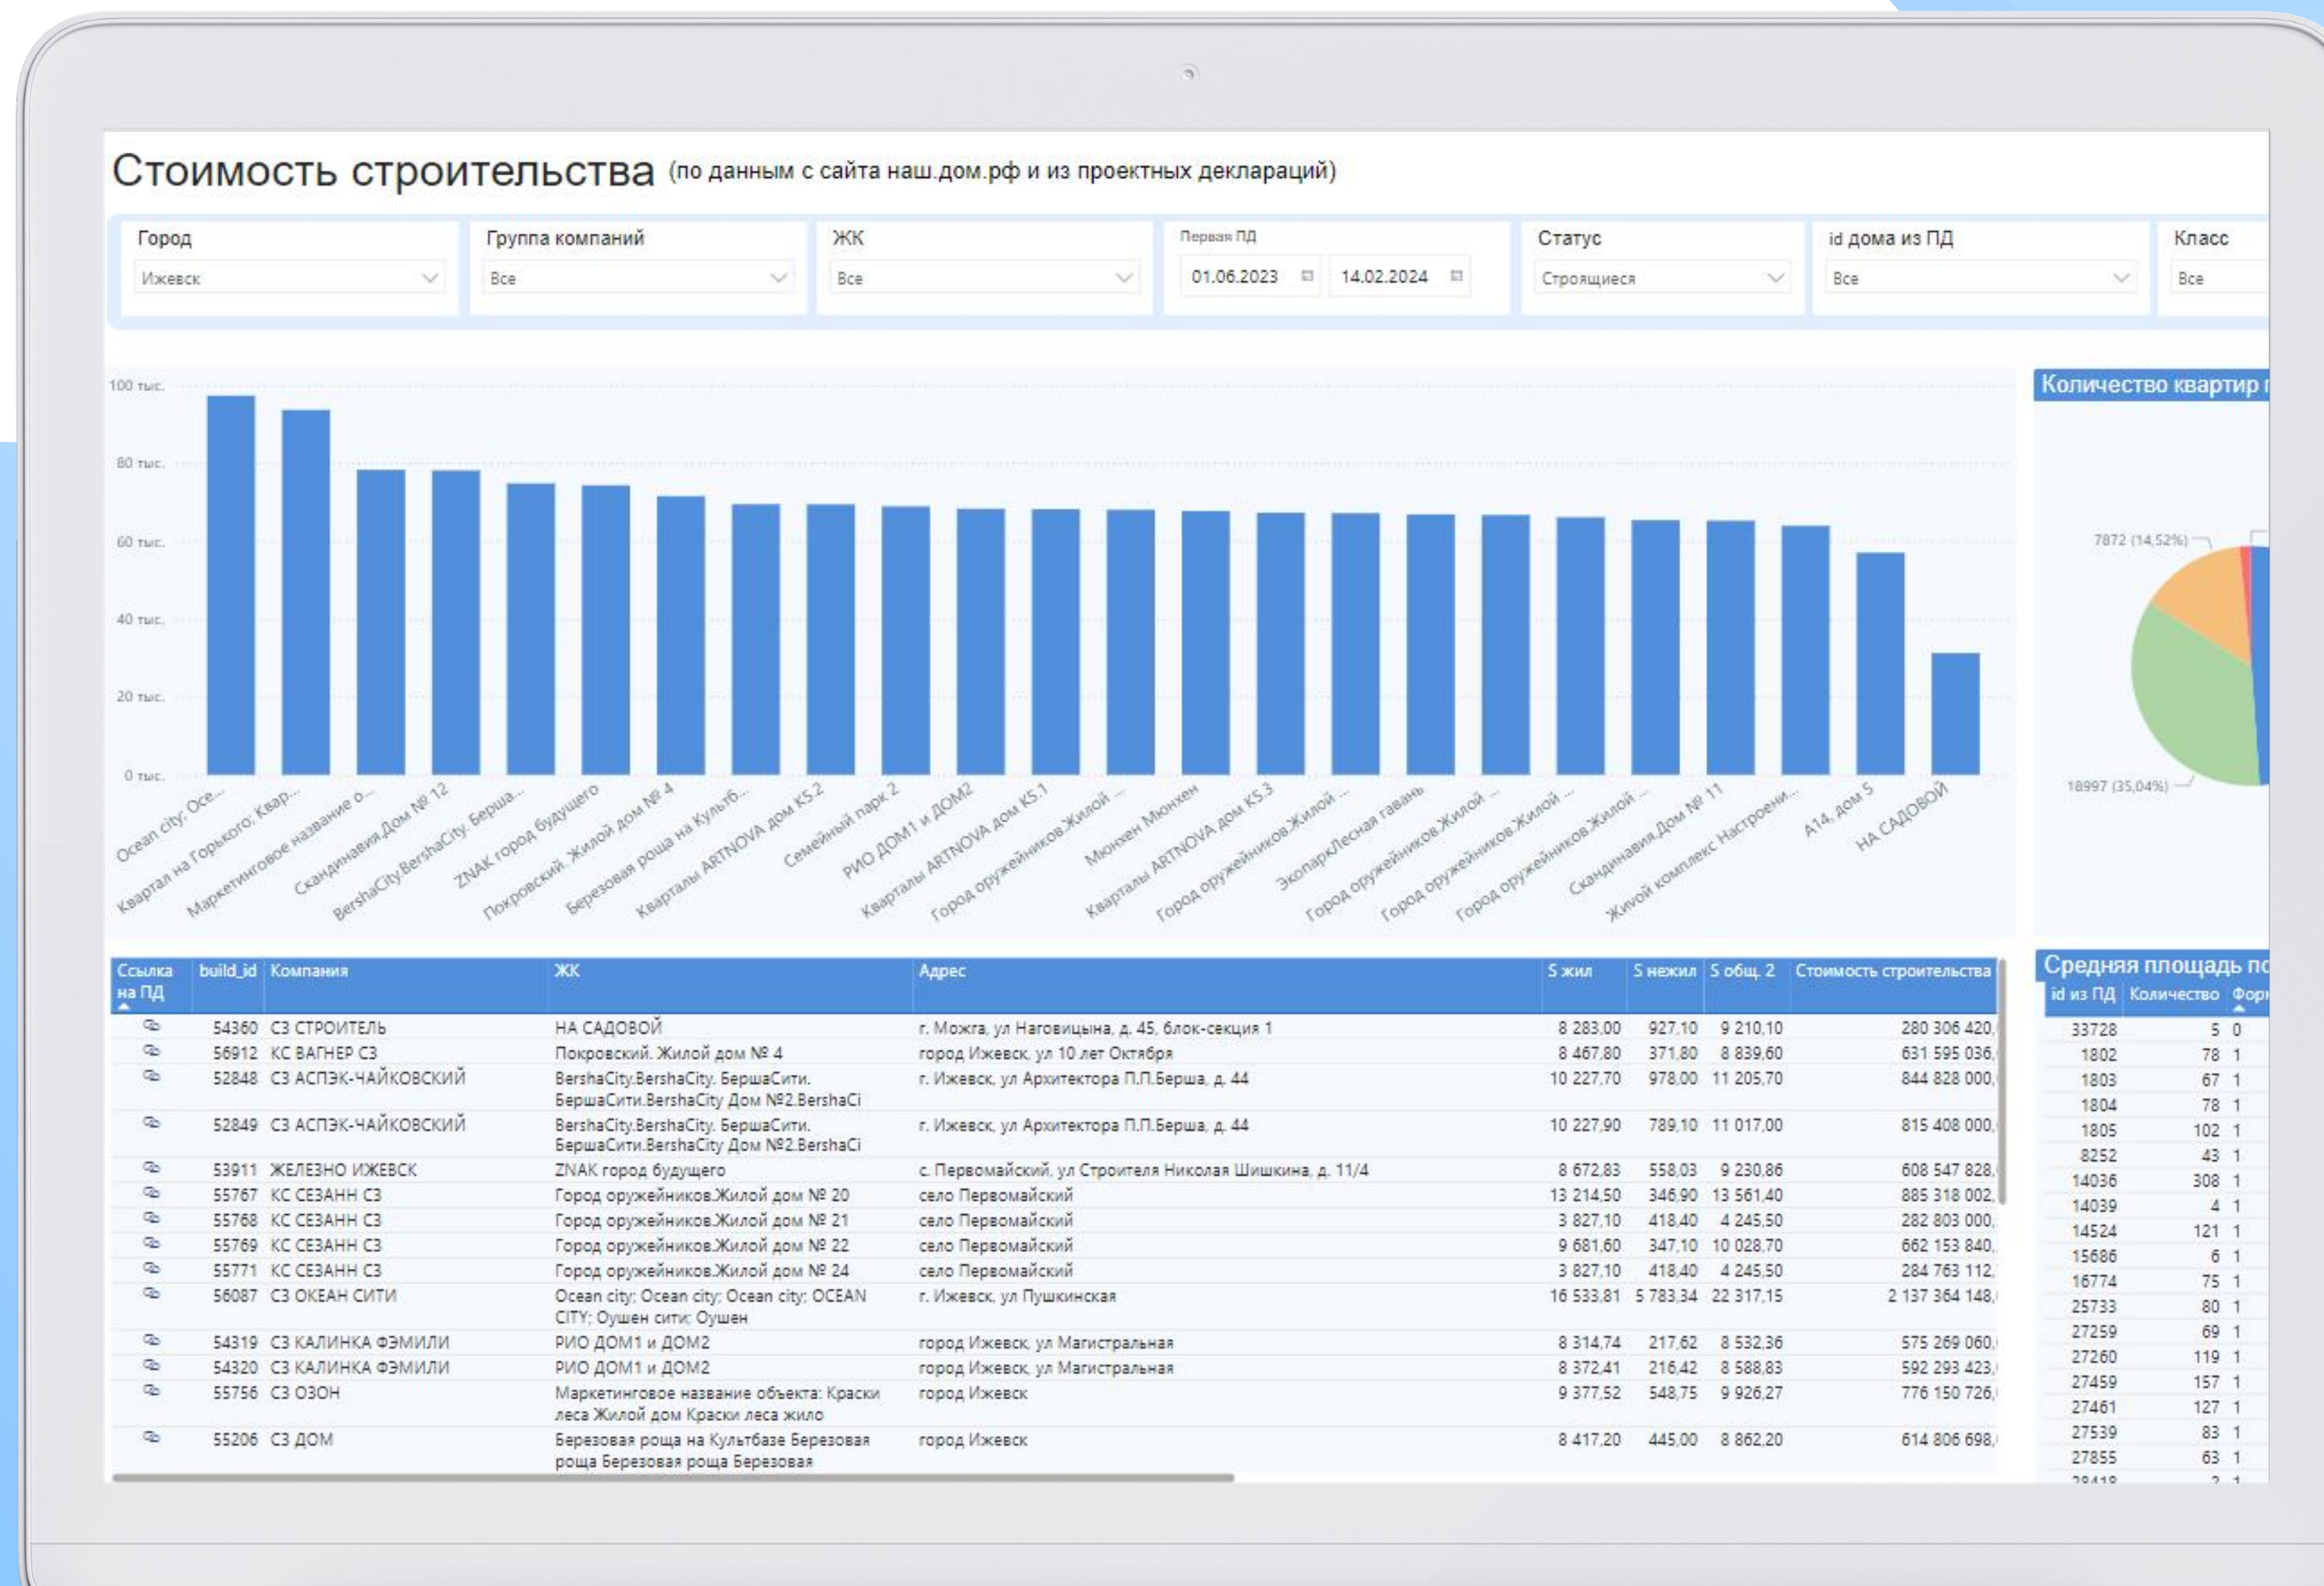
Стоимость строительства (по данным с сайта наш.дом.рф и из проектных деклараций)

Город
Ижевск

Группа компаний
Все

ЖК
Все

Первая ПД
01.06.2023
14.02.2024

Статус
Строящиеся

id дома из ПД
Все

Класс
Все

100 тыс.
80 тыс.
60 тыс.
40 тыс.
20 тыс.
0 тыс.

Ocean city; Oce...
Квартал на Горького; Квар...
Маркетинговое название о...
Скандинавия.Дом № 12
BershaCity.BershaCity. Берша...
ZNAK город будущего
Покровский. Жилой дом № 4
Березовая роща на Культб...
Кварталы ARTNOVA дом K5.2
Семейный парк 2
РИО ДОМ1 и ДОМ2
Кварталы ARTNOVA дом K5.1
Город оружейников.Жилой ...
Мюнхен Мюнхен
Кварталы ARTNOVA дом K5.3
Город оружейников.Жилой ...
Экопарк.Лесная гавань
Город оружейников.Жилой ...
Город оружейников.Жилой ...
Город оружейников.Жилой ...
Скандинавия.Дом № 11
Жилой комплекс Настроени...
A14, дом 5
НА САДОВОЙ

Количество квартир
7872 (14,52%)
18997 (35,04%)

| Ссылка на ПД | build_id | Компания | ЖК | Адрес | S жил | S нежил | S общ. 2 | Стоимость строительства |
|---|---|---|---|---|---|---|---|---|
| | 54360 | СЗ СТРОИТЕЛЬ | НА САДОВОЙ | г. Можга, ул Наговицына, д. 45, блок-секция 1 | 8 283,00 | 927,10 | 9 210,10 | 280 306 420, |
| | 56912 | КС ВАГНЕР СЗ | Покровский. Жилой дом № 4 | город Ижевск, ул 10 лет Октября | 8 467,80 | 371,80 | 8 839,60 | 631 595 036, |
| | 52848 | СЗ АСПЭК-ЧАЙКОВСКИЙ | BershaCity.BershaCity. БершаСити. БершаСити.BershaCity Дом №2.BershaCi | г. Ижевск, ул Архитектора П.П.Берша, д. 44 | 10 227,70 | 978,00 | 11 205,70 | 844 828 000, |
| | 52849 | СЗ АСПЭК-ЧАЙКОВСКИЙ | BershaCity.BershaCity. БершаСити. БершаСити.BershaCity Дом №2.BershaCi | г. Ижевск, ул Архитектора П.П.Берша, д. 44 | 10 227,90 | 789,10 | 11 017,00 | 815 408 000, |
| | 53911 | ЖЕЛЕЗНО ИЖЕВСК | ZNAK город будущего | с. Первомайский, ул Строителя Николая Шишкина, д. 11/4 | 8 672,83 | 558,03 | 9 230,86 | 608 547 828, |
| | 55767 | КС СЕЗАНН СЗ | Город оружейников.Жилой дом № 20 | село Первомайский | 13 214,50 | 346,90 | 13 561,40 | 885 318 002, |
| | 55768 | КС СЕЗАНН СЗ | Город оружейников.Жилой дом № 21 | село Первомайский | 3 827,10 | 418,40 | 4 245,50 | 282 803 000, |
| | 55769 | КС СЕЗАНН СЗ | Город оружейников.Жилой дом № 22 | село Первомайский | 9 681,60 | 347,10 | 10 028,70 | 662 153 840, |
| | 55771 | КС СЕЗАНН СЗ | Город оружейников.Жилой дом № 24 | село Первомайский | 3 827,10 | 418,40 | 4 245,50 | 284 763 112, |
| | 56087 | СЗ ОКЕАН СИТИ | Ocean city; Ocean city; Ocean city; OCEAN CITY; Оушен сити; Оушен | г. Ижевск, ул Пушкинская | 16 533,81 | 5 783,34 | 22 317,15 | 2 137 364 148, |
| | 54319 | СЗ КАЛИНКА ФЭМИЛИ | РИО ДОМ1 и ДОМ2 | город Ижевск, ул Магистральная | 8 314,74 | 217,62 | 8 532,36 | 575 269 060, |
| | 54320 | СЗ КАЛИНКА ФЭМИЛИ | РИО ДОМ1 и ДОМ2 | город Ижевск, ул Магистральная | 8 372,41 | 216,42 | 8 588,83 | 592 293 423, |
| | 55756 | СЗ ОЗОН | Маркетинговое название объекта: Краски леса Жилой дом Краски леса жило | город Ижевск | 9 377,52 | 548,75 | 9 926,27 | 776 150 726, |
| | 55206 | СЗ ДОМ | Березовая роща на Культбазе Березовая роща Березовая роща Березовая | город Ижевск | 8 417,20 | 445,00 | 8 862,20 | 614 806 698, |

Средняя площадь по

| id из ПД | Количество | Фор |
|---|---|---|
| 33728 | 5 | 0 |
| 1802 | 78 | 1 |
| 1803 | 67 | 1 |
| 1804 | 78 | 1 |
| 1805 | 102 | 1 |
| 8252 | 43 | 1 |
| 14036 | 308 | 1 |
| 14039 | 4 | 1 |
| 14524 | 121 | 1 |
| 15686 | 6 | 1 |
| 16774 | 75 | 1 |
| 25733 | 80 | 1 |
| 27259 | 69 | 1 |
| 27260 | 119 | 1 |
| 27459 | 157 | 1 |
| 27461 | 127 | 1 |
| 27539 | 83 | 1 |
| 27855 | 63 | 1 |